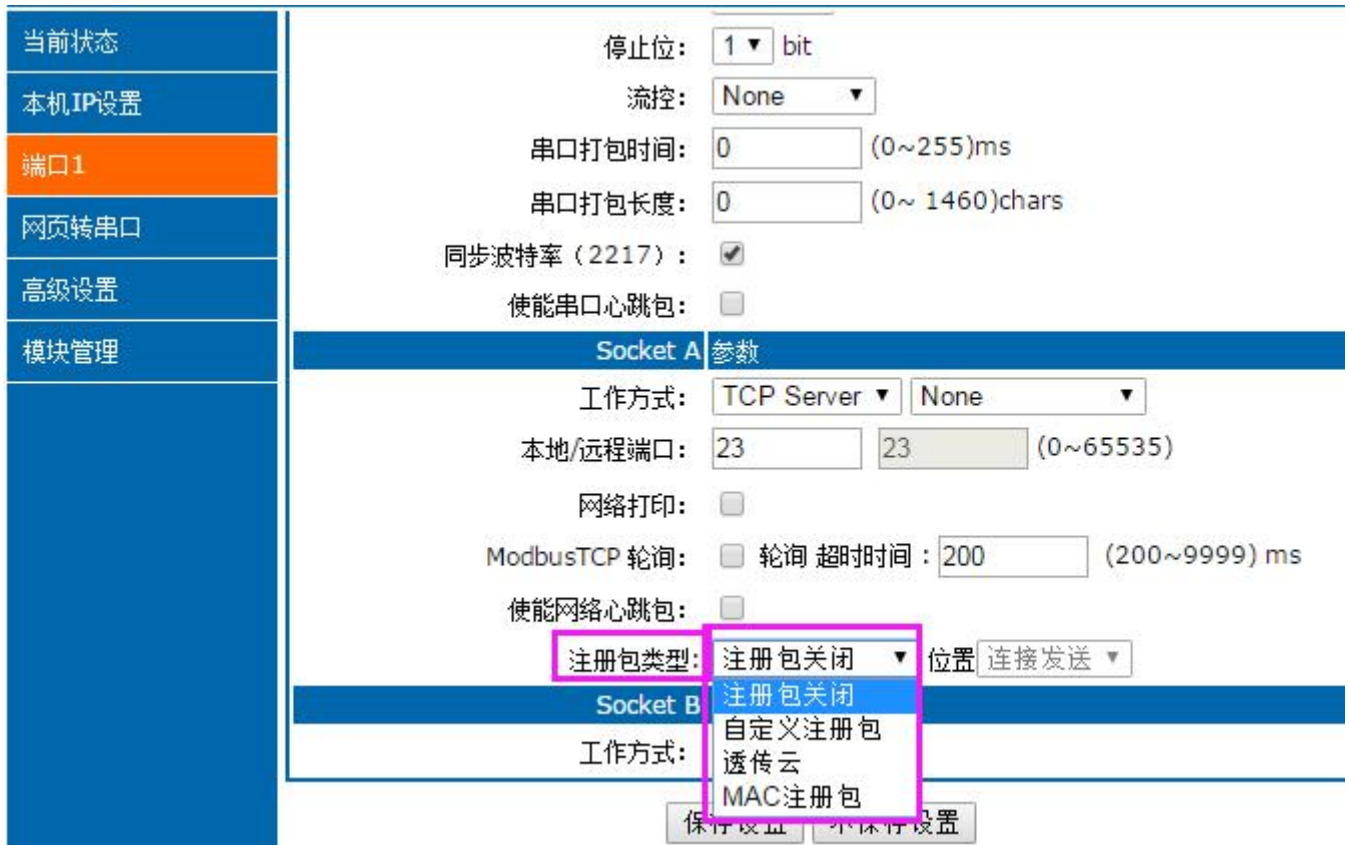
当前状态
本机IP设置
端口1
网页转串口
高级设置
模块管理

停止位: 1 bit
流控: None
串口打包时间: 0 (0~255)ms
串口打包长度: 0 (0~ 1460)chars
同步波特率（2217）:
使能串口心跳包:
Socket A 参数
工作方式: TCP Server None
本地/远程端口: 23 23 (0~65535)
网络打印:
ModbusTCP 轮询: 轮询 超时时间 : 200 (200~9999) ms
使能网络心跳包:
注册包类型: 注册包关闭 位置 连接发送
注册包关闭
自定义注册包
透传云
MAC注册包
Socket B
工作方式:
保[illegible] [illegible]保存设置